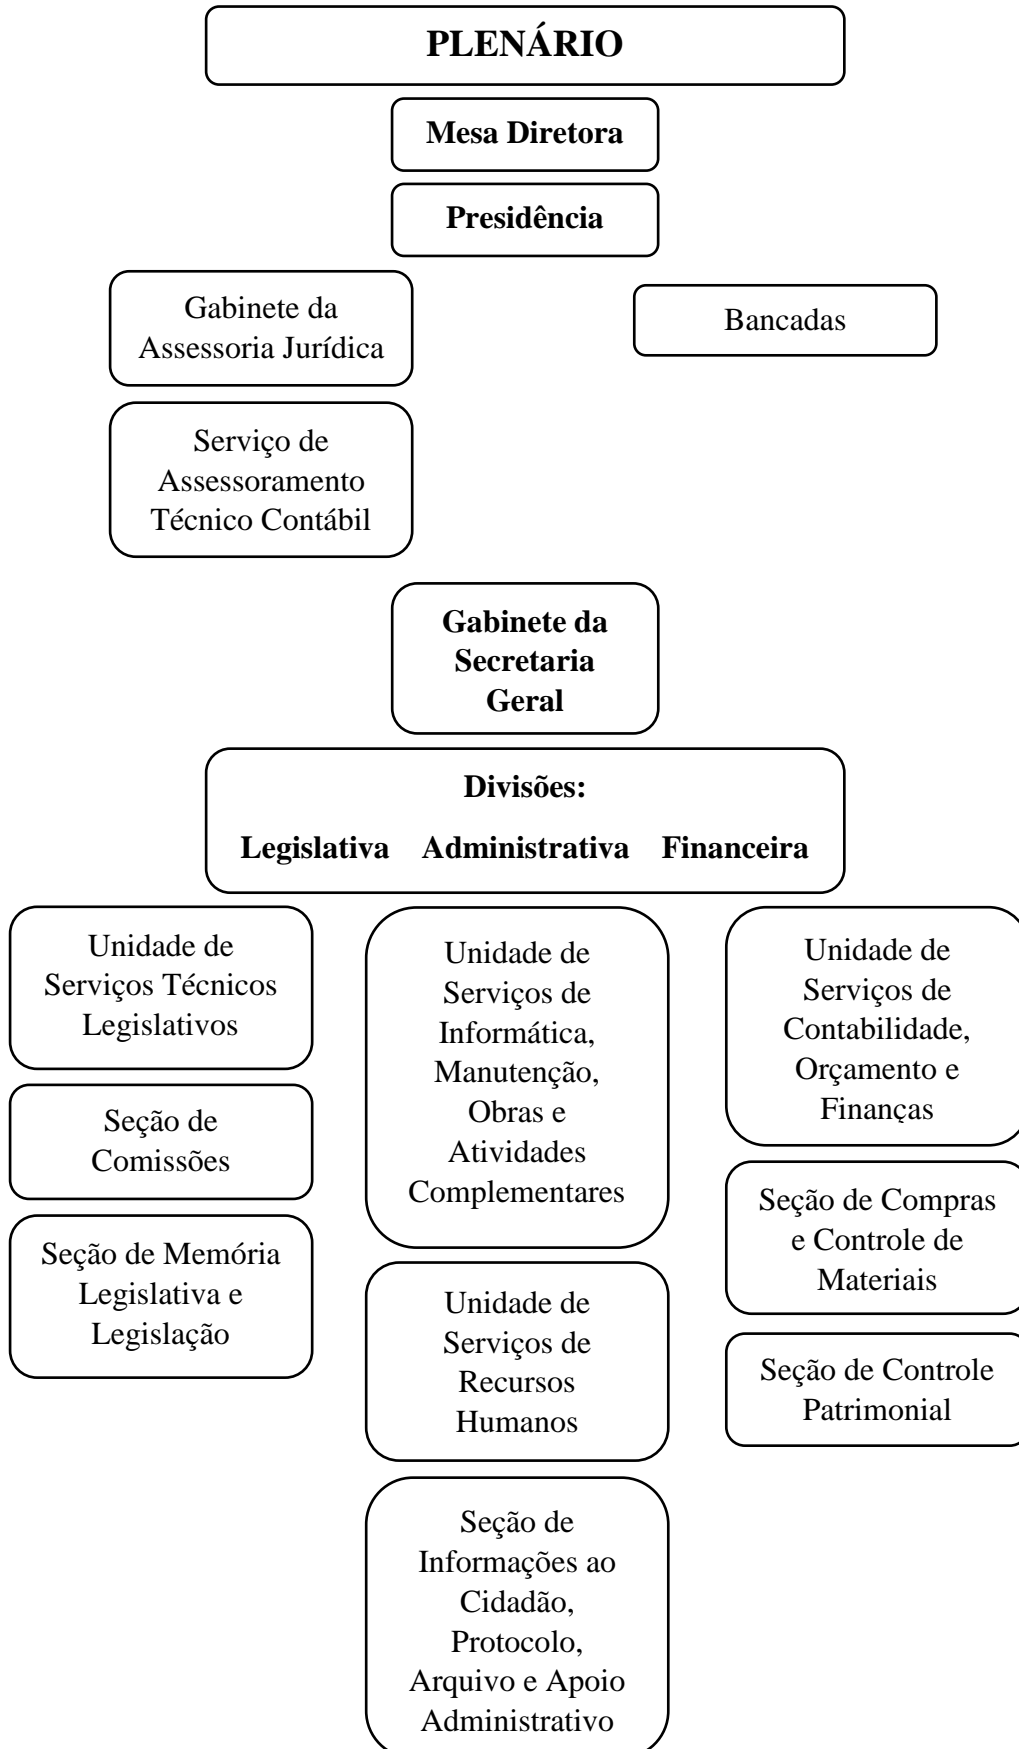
PLENÁRIO

Mesa Diretora

Presidência

Gabinete da Assessoria Jurídica

Bancadas

Serviço de Assessoramento Técnico Contábil

Gabinete da Secretaria Geral

Divisões:

Legislativa Administrativa Financeira

Unidade de Serviços Técnicos Legislativos

Seção de Comissões

Seção de Memória Legislativa e Legislação

Unidade de Serviços de Informática, Manutenção, Obras e Atividades Complementares

Unidade de Serviços de Recursos Humanos

Seção de Informações ao Cidadão, Protocolo, Arquivo e Apoio Administrativo

Unidade de Serviços de Contabilidade, Orçamento e Finanças

Seção de Compras e Controle de Materiais

Seção de Controle Patrimonial